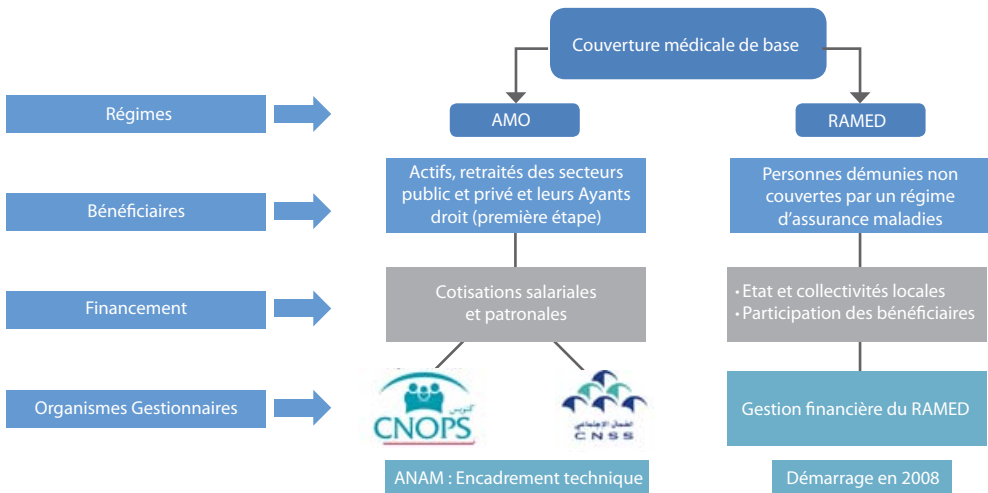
Couverture médicale de base

Régimes

AMO

RAMED

Bénéficiaires

Actifs, retraités des secteurs public et privé et leurs Ayants droit (première étape)

Personnes démunies non couvertes par un régime d'assurance maladies

Financement

Cotisations salariales et patronales

· Etat et collectivités locales
· Participation des bénéficiaires

Organismes Gestionnaires

كنوبس CNOPS

الضمان الإجتماعي CNSS

Gestion financière du RAMED

ANAM : Encadrement technique

Démarrage en 2008